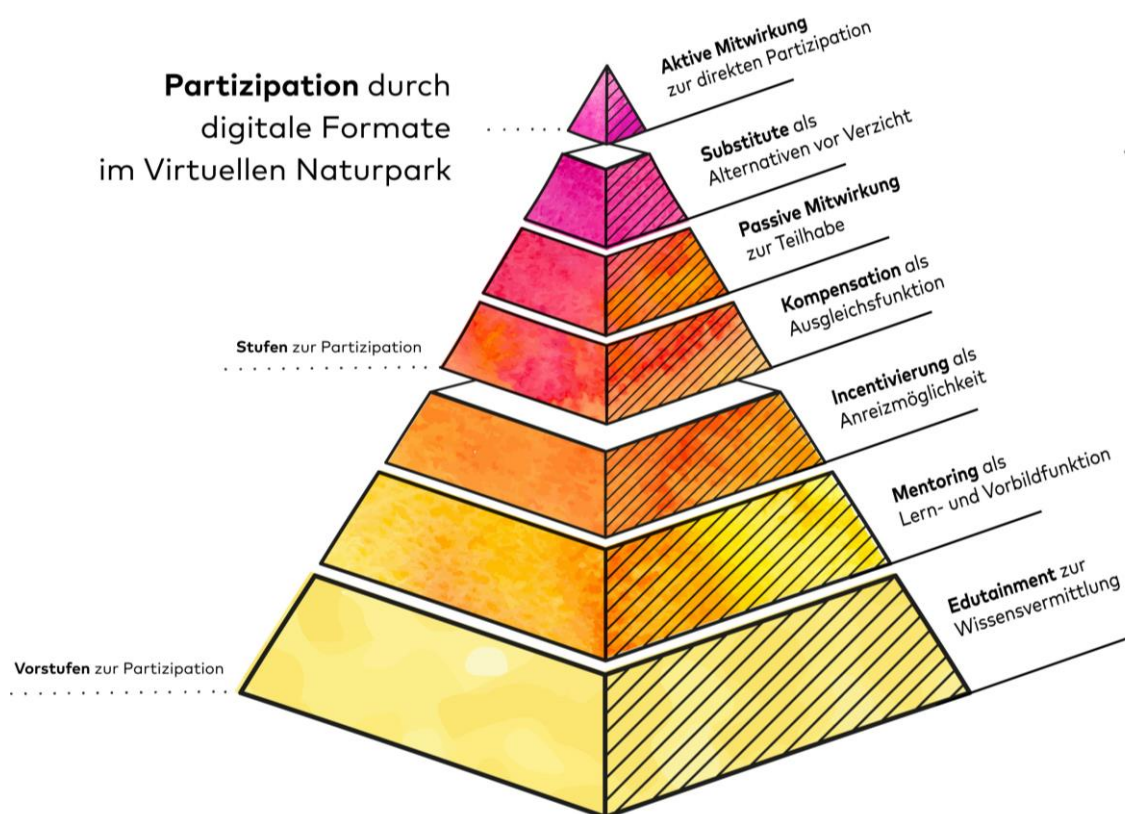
Partizipation durch digitale Formate im Virtuellen Naturpark

Aktive Mitwirkung zur direkten Partizipation

Substitute als Alternativen vor Verzicht

Passive Mitwirkung zur Teilhabe

Kompensation als Ausgleichsfunktion

Stufen zur Partizipation

Incentivierung als Anreizmöglichkeit

Mentoring als Lern- und Vorbildfunktion

Edutainment zur Wissensvermittlung

Vorstufen zur Partizipation